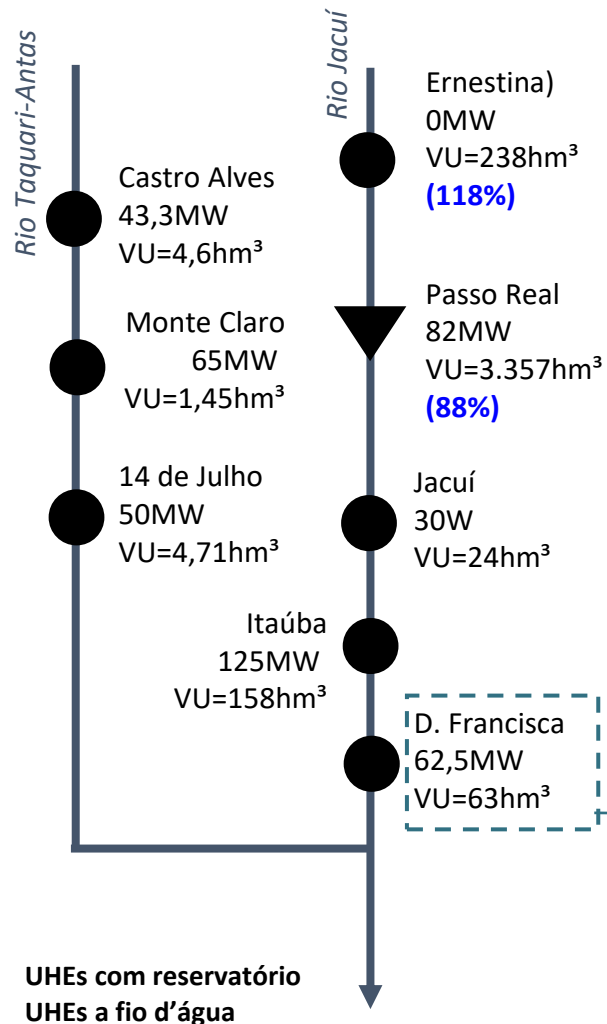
Rio Taquari-Antas

Rio Jacuí

Ernestina)
0MW
VU=238hm³
(118%)

Castro Alves
43,3MW
VU=4,6hm³

Passo Real
82MW
VU=3.357hm³
(88%)

Monte Claro
65MW
VU=1,45hm³

14 de Julho
50MW
VU=4,71hm³

Jacuí
30W
VU=24hm³

Itaúba
125MW
VU=158hm³

D. Francisca
62,5MW
VU=63hm³

UHEs com reservatório
UHEs a fio d'água